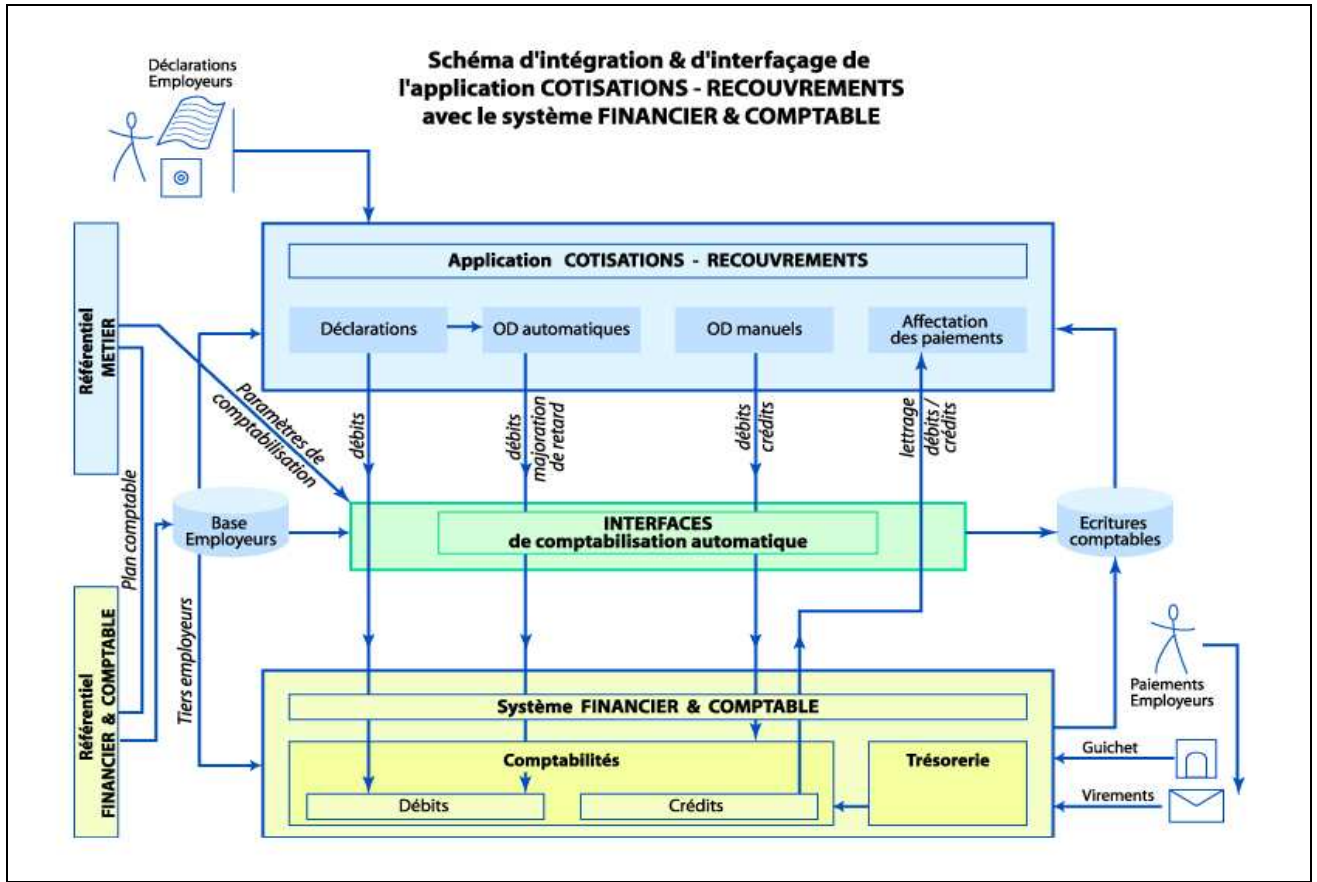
Schéma d'intégration & d'interfaçage de l'application COTISATIONS - RECOUVREMENTS avec le système FINANCIER & COMPTABLE

Déclarations Employeurs

Référentiel METIER

Application COTISATIONS - RECOUVREMENTS

Déclarations

OD automatiques

OD manuels

Affectation des paiements

Paramètres de comptabilisation

débits

débits majoration de retard

débits crédits

lettrage débits / crédits

Plan comptable

Base Employeurs

INTERFACES de comptabilisation automatique

Ecritures comptables

Tiers employeurs

Référentiel FINANCIER & COMPTABLE

Paiements Employeurs

Système FINANCIER & COMPTABLE

Comptabilités

Trésorerie

Guichet

Virements

Débits

Crédits